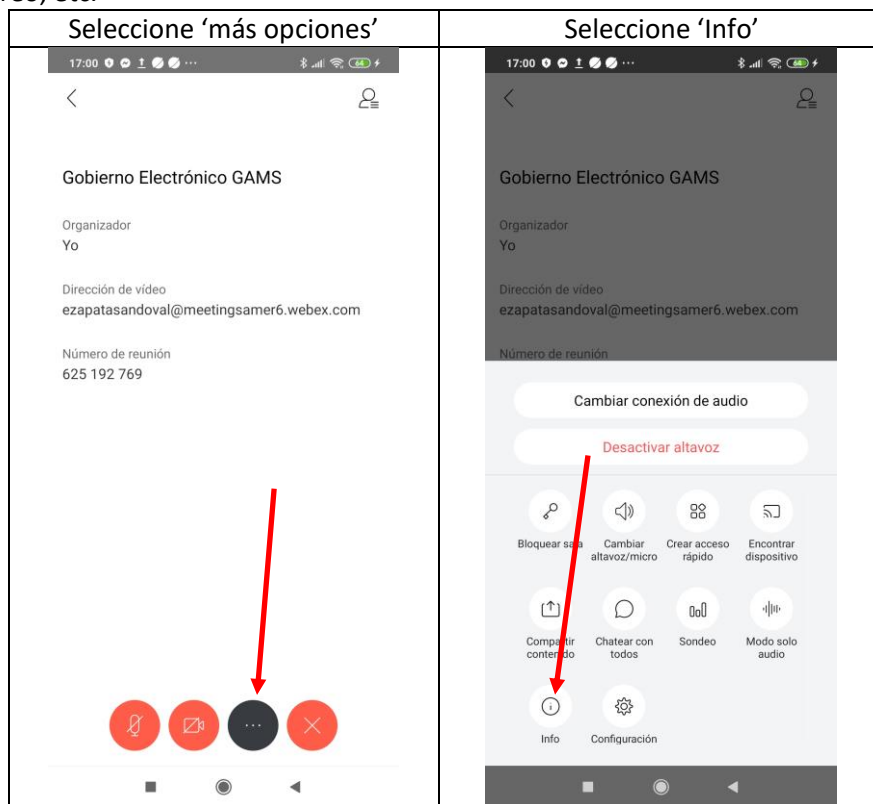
| Seleccione ‘más opciones’ | Seleccione ‘Info’ |
|---|---|
| 17:00 ⋯ 64 Gobierno Electrónico GAMS Organizador Yo Dirección de vídeo ezapatasandoval@meetingsamer6.webex.com Número de reunión 625 192 769 ⋯ | 17:00 ⋯ 64 Gobierno Electrónico GAMS Organizador Yo Dirección de vídeo ezapatasandoval@meetingsamer6.webex.com Número de reunión Cambiar conexión de audio Desactivar altavoz Bloquear sa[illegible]a Cambiar altavoz/micro Crear acceso rápido Encontrar dispositivo Compa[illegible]tir conte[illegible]do Chatear con todos Sondeo Modo solo audio Info Configuración |